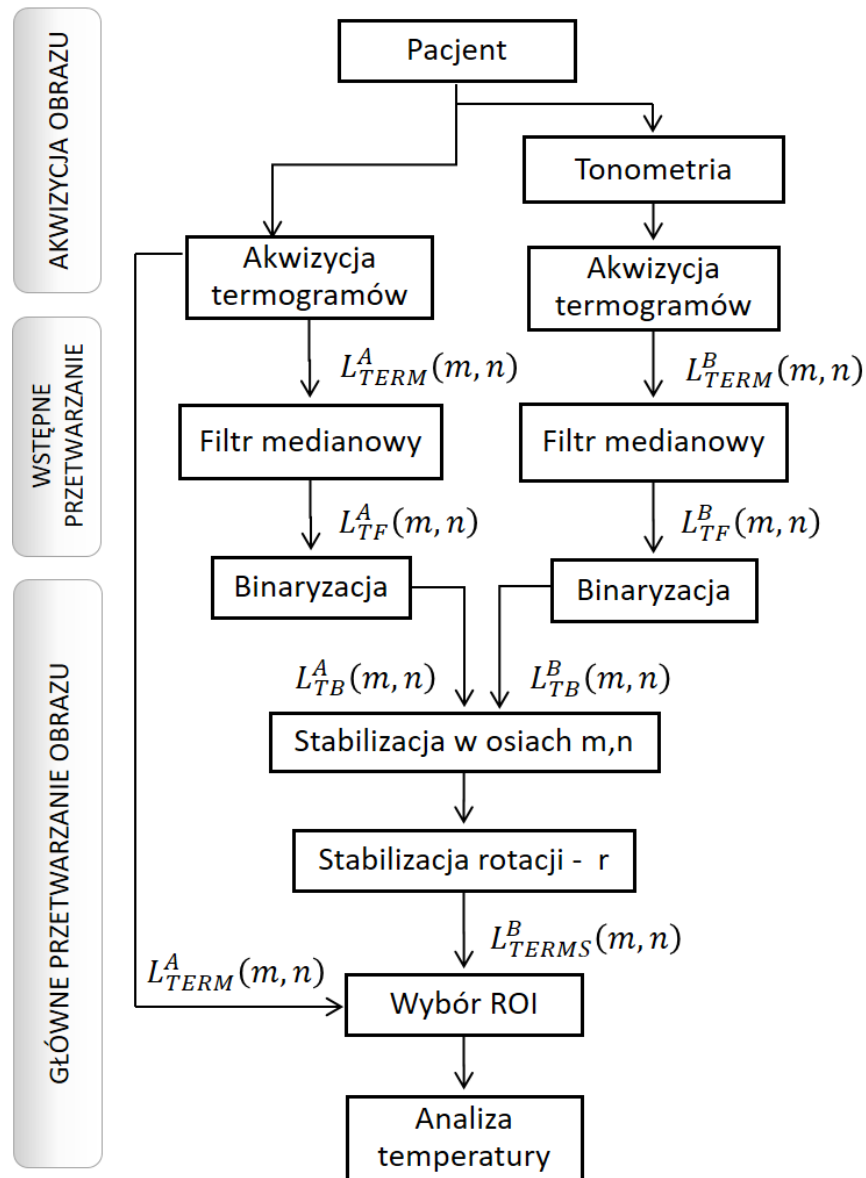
AKWIZYCJA OBRAZU

WSTĘPNE PRZETWARZANIE

GŁÓWNE PRZETWARZANIE OBRAZU

Pacjent

Tonometria

Akwizycja termogramów

Akwizycja termogramów

$L^{A}_{TERM}(m,n)$

$L^{B}_{TERM}(m,n)$

Filtr medianowy

Filtr medianowy

$L^{A}_{TF}(m,n)$

$L^{B}_{TF}(m,n)$

Binaryzacja

Binaryzacja

$L^{A}_{TB}(m,n)$

$L^{B}_{TB}(m,n)$

Stabilizacja w osiach m,n

Stabilizacja rotacji - r

$L^{B}_{TERMS}(m,n)$

$L^{A}_{TERM}(m,n)$

Wybór ROI

Analiza temperatury